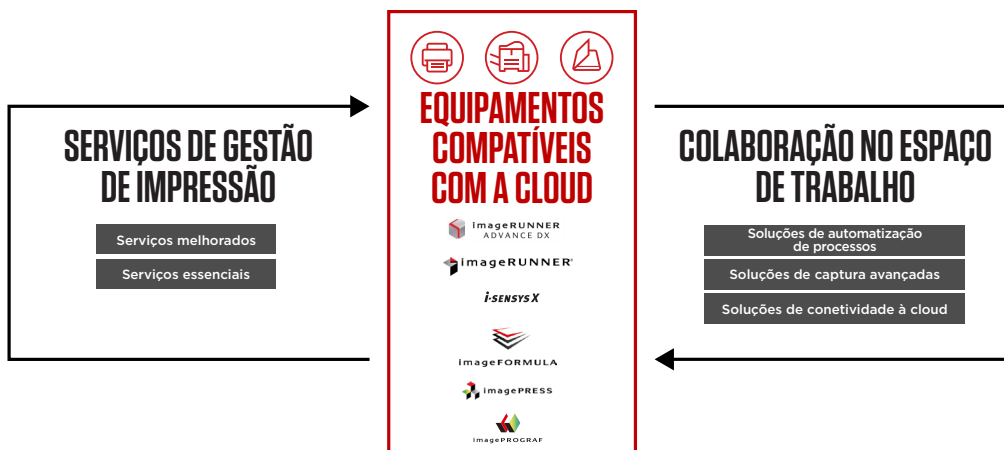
SERVIÇOS DE GESTÃO DE IMPRESSÃO

Serviços melhorados

Serviços essenciais

EQUIPAMENTOS COMPATÍVEIS COM A CLOUD

imageRUNNER ADVANCE DX

imageRUNNER

i-SENSYS X

imageFORMULA

imagePRESS

imagePROGRAF

COLABORAÇÃO NO ESPAÇO DE TRABALHO

Soluções de automatização de processos

Soluções de captura avançadas

Soluções de conetividade à cloud